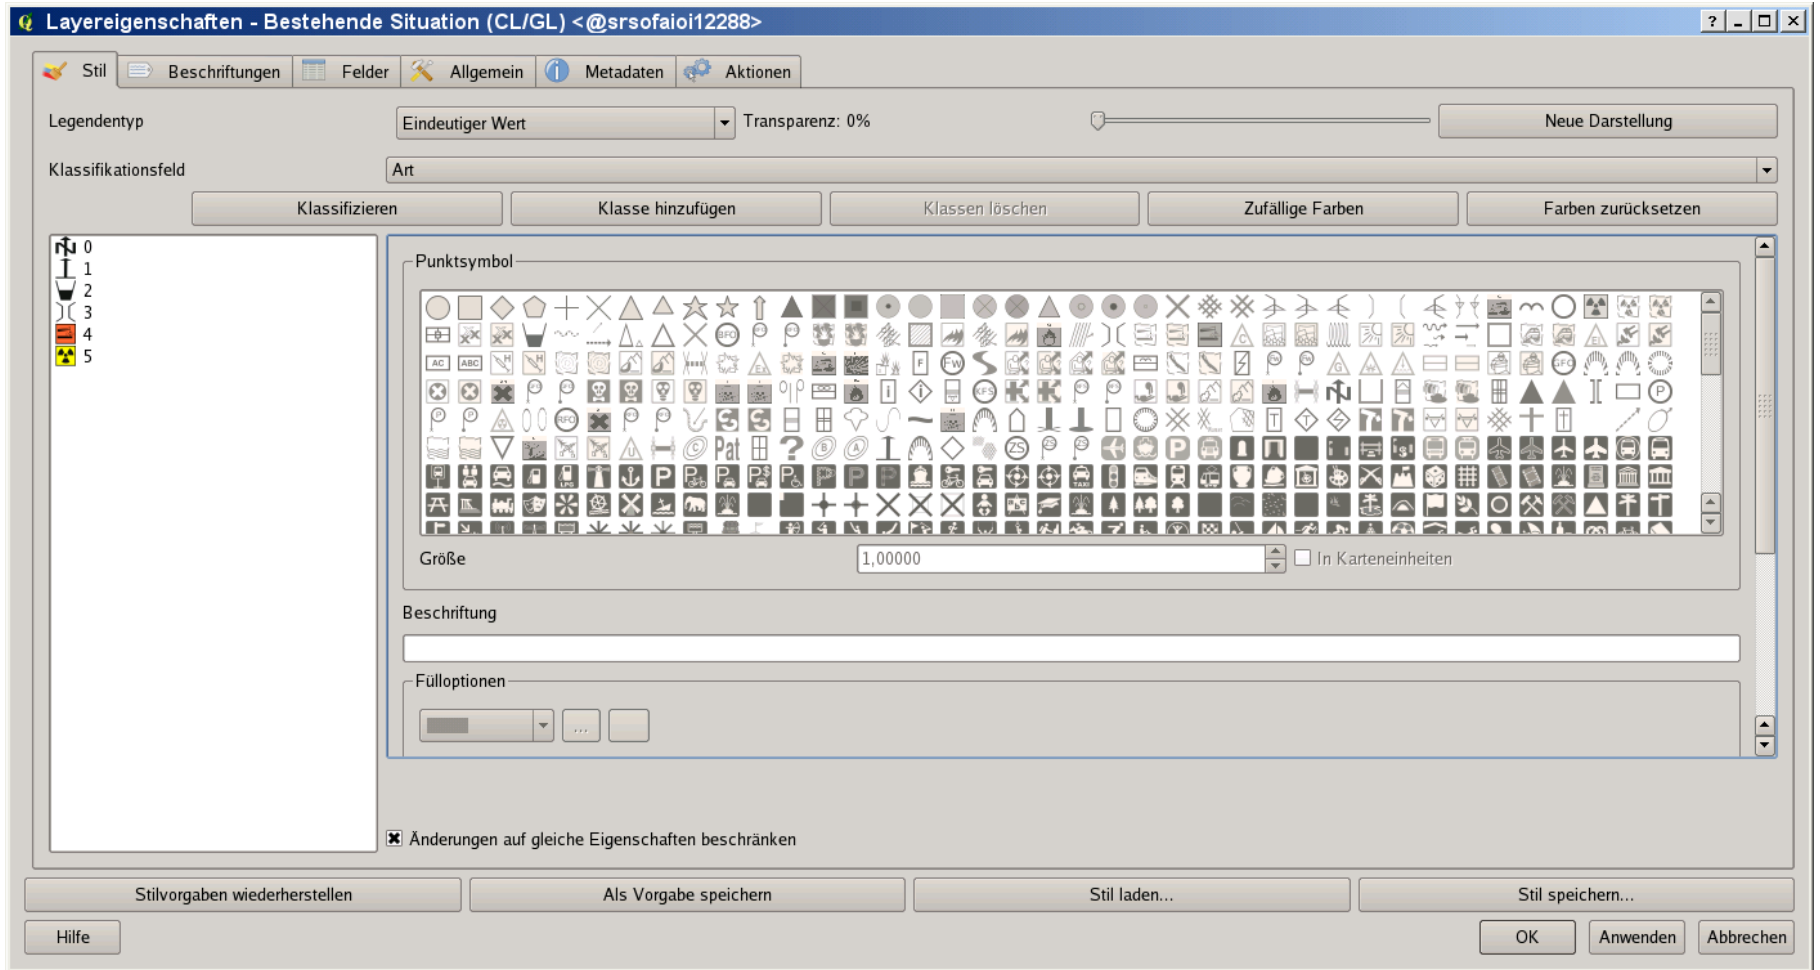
Layereigenschaften - Bestehende Situation (CL/GL) <@srsofaioi12288>

? _ □ X

Stil | Beschriftungen | Felder | Allgemein | Metadaten | Aktionen

Legendentyp | Eindeutiger Wert | Transparenz: 0% | Neue Darstellung

Klassifikationsfeld | Art

Klassifizieren | Klasse hinzufügen | Klassen löschen | Zufällige Farben | Farben zurücksetzen

0
1
2
3
4
5

Punktsymbol

Größe 1,00000 In Karteneinheiten

Beschriftung

Fülloptionen

...

Änderungen auf gleiche Eigenschaften beschränken

Stilvorgaben wiederherstellen | Als Vorgabe speichern | Stil laden... | Stil speichern...

Hilfe | OK | Anwenden | Abbrechen